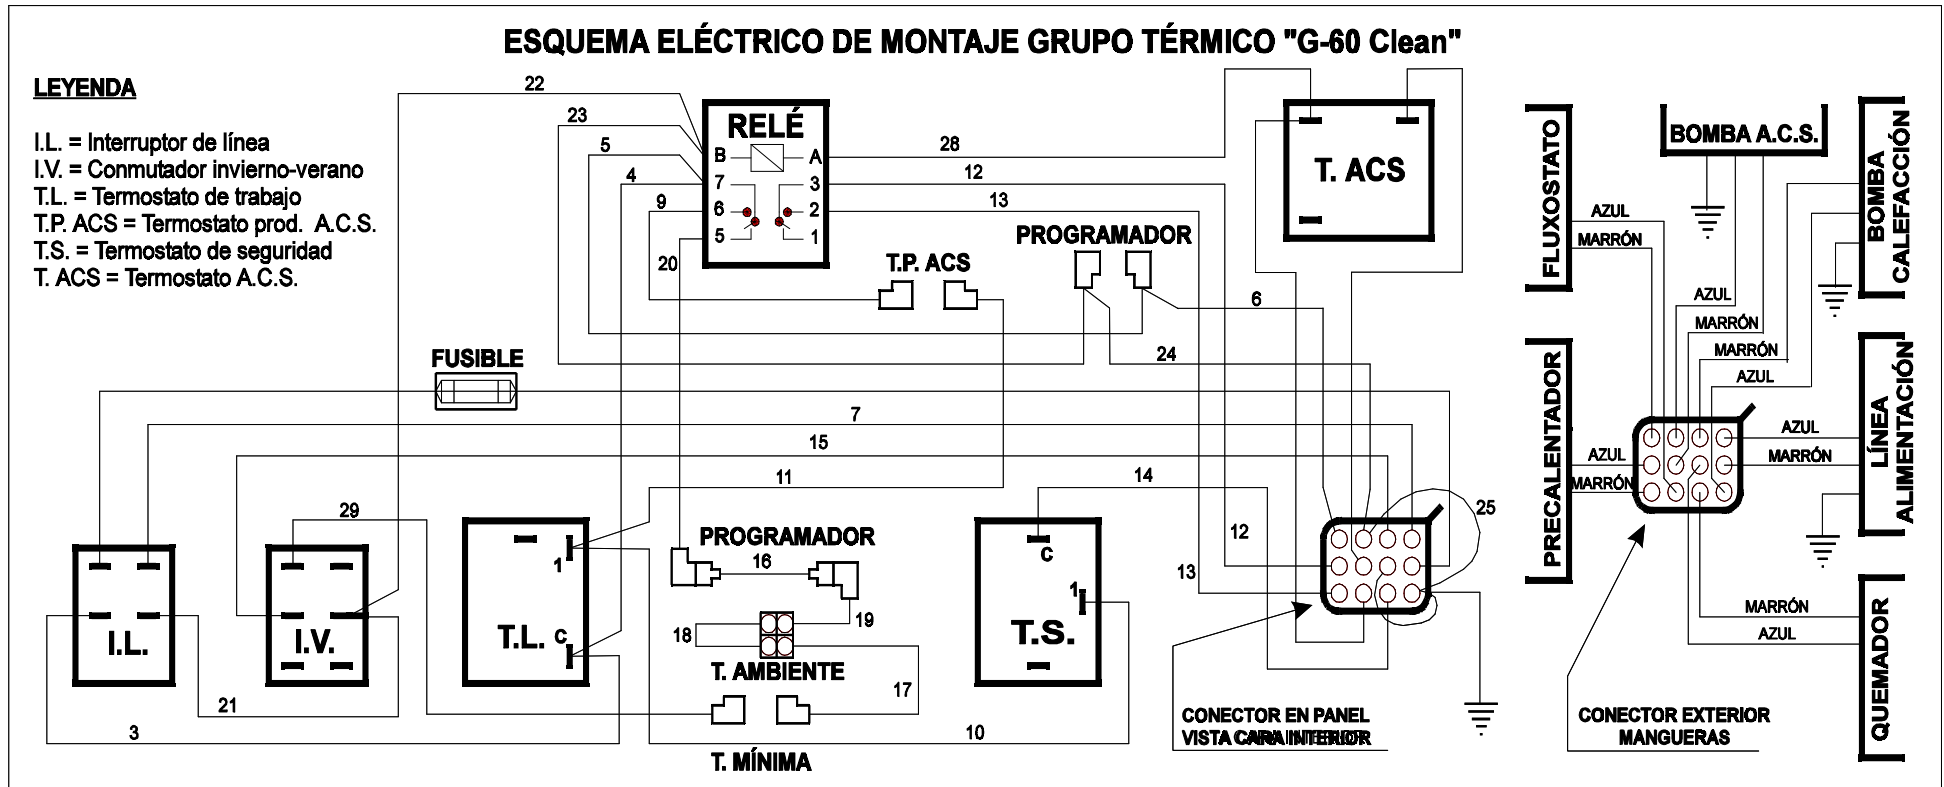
ESQUEMA ELÉCTRICO DE MONTAJE GRUPO TÉRMICO "G-60 Clean"

LEYENDA

I.L. = Interruptor de línea
I.V. = Conmutador invierno-verano
T.L. = Termostato de trabajo
T.P. ACS = Termostato prod. A.C.S.
T.S. = Termostato de seguridad
T. ACS = Termostato A.C.S.

22
23
5
4
9
20
RELÉ
B
A
7
3
6
2
5
1
28
12
13
T. ACS
PROGRAMADOR
T.P. ACS
6
24
FUSIBLE
7
15
11
14
29
PROGRAMADOR
16
19
18
T. AMBIENTE
17
1
c
T.L.
c
1
T.S.
I.L.
I.V.
21
3
10
T. MÍNIMA
12
13
25
CONECTOR EN PANEL
VISTA CARA INTERIOR

FLUXOSTATO
AZUL
MARRÓN
BOMBA A.C.S.
BOMBA CALEFACCIÓN
AZUL
MARRÓN
MARRÓN
AZUL
PRECALENTADOR
AZUL
MARRÓN
LÍNEA ALIMENTACIÓN
AZUL
MARRÓN
MARRÓN
AZUL
QUEMADOR
CONECTOR EXTERIOR MANGUERAS